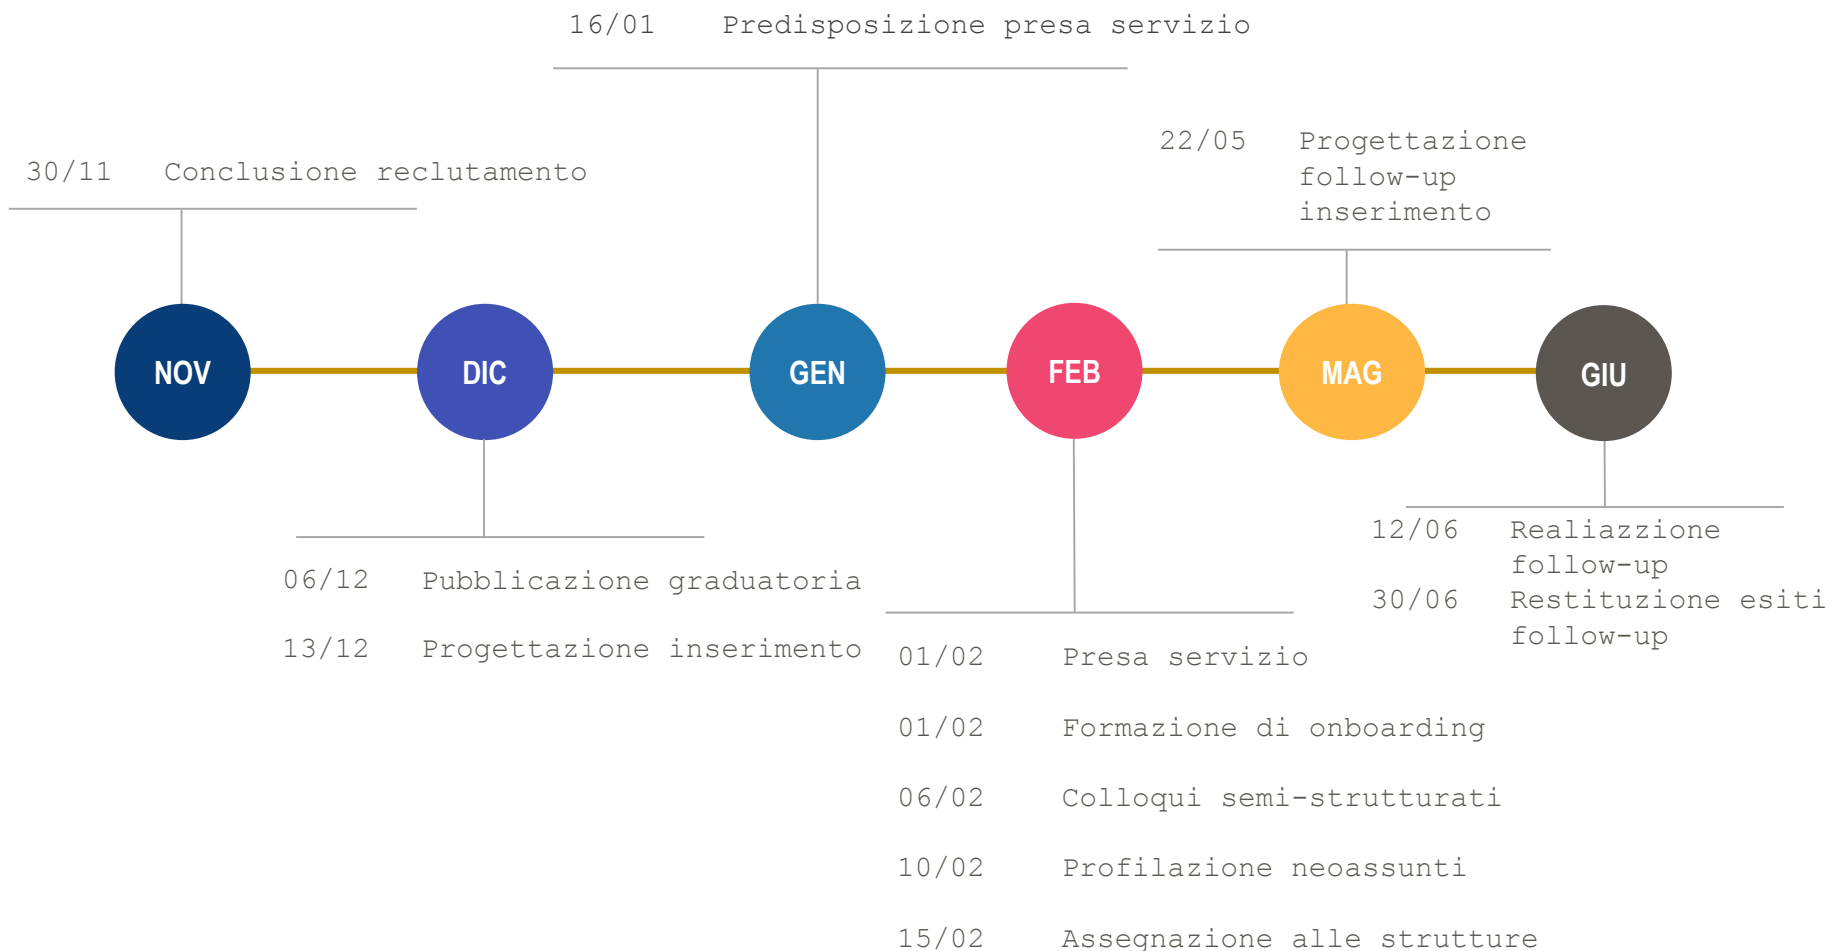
16/01 Predisposizione presa servizio

30/11 Conclusione reclutamento

22/05 Progettazione follow-up inserimento

NOV

DIC

GEN

FEB

MAG

GIU

12/06 Realiazzione follow-up

30/06 Restituzione esiti follow-up

06/12 Pubblicazione graduatoria

13/12 Progettazione inserimento

01/02 Presa servizio

01/02 Formazione di onboarding

06/02 Colloqui semi-strutturati

10/02 Profilazione neoassunti

15/02 Assegnazione alle strutture